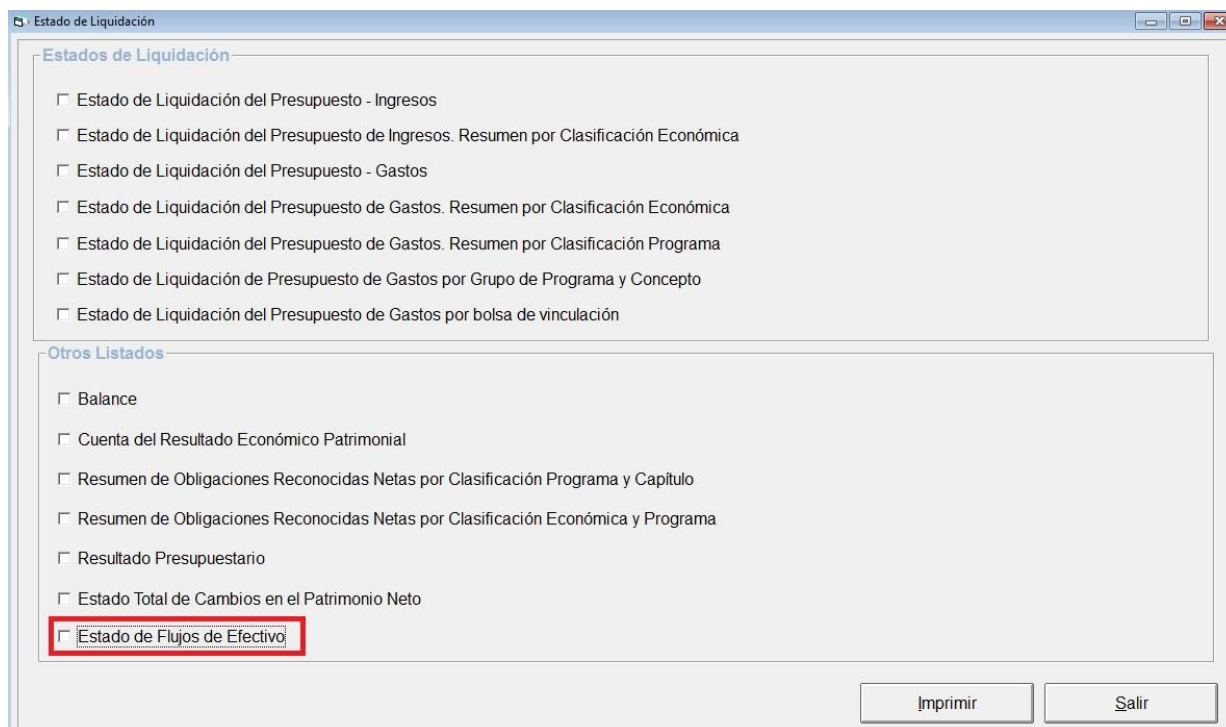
Estado de Liquidación

Estados de Liquidación

Estado de Liquidación del Presupuesto - Ingresos

Estado de Liquidación del Presupuesto de Ingresos. Resumen por Clasificación Económica

Estado de Liquidación del Presupuesto - Gastos

Estado de Liquidación del Presupuesto de Gastos. Resumen por Clasificación Económica

Estado de Liquidación del Presupuesto de Gastos. Resumen por Clasificación Programa

Estado de Liquidación de Presupuesto de Gastos por Grupo de Programa y Concepto

Estado de Liquidación del Presupuesto de Gastos por bolsa de vinculación

Otros Listados

Balance

Cuenta del Resultado Económico Patrimonial

Resumen de Obligaciones Reconocidas Netas por Clasificación Programa y Capítulo

Resumen de Obligaciones Reconocidas Netas por Clasificación Económica y Programa

Resultado Presupuestario

Estado Total de Cambios en el Patrimonio Neto

Estado de Flujos de Efectivo

Imprimir

Salir